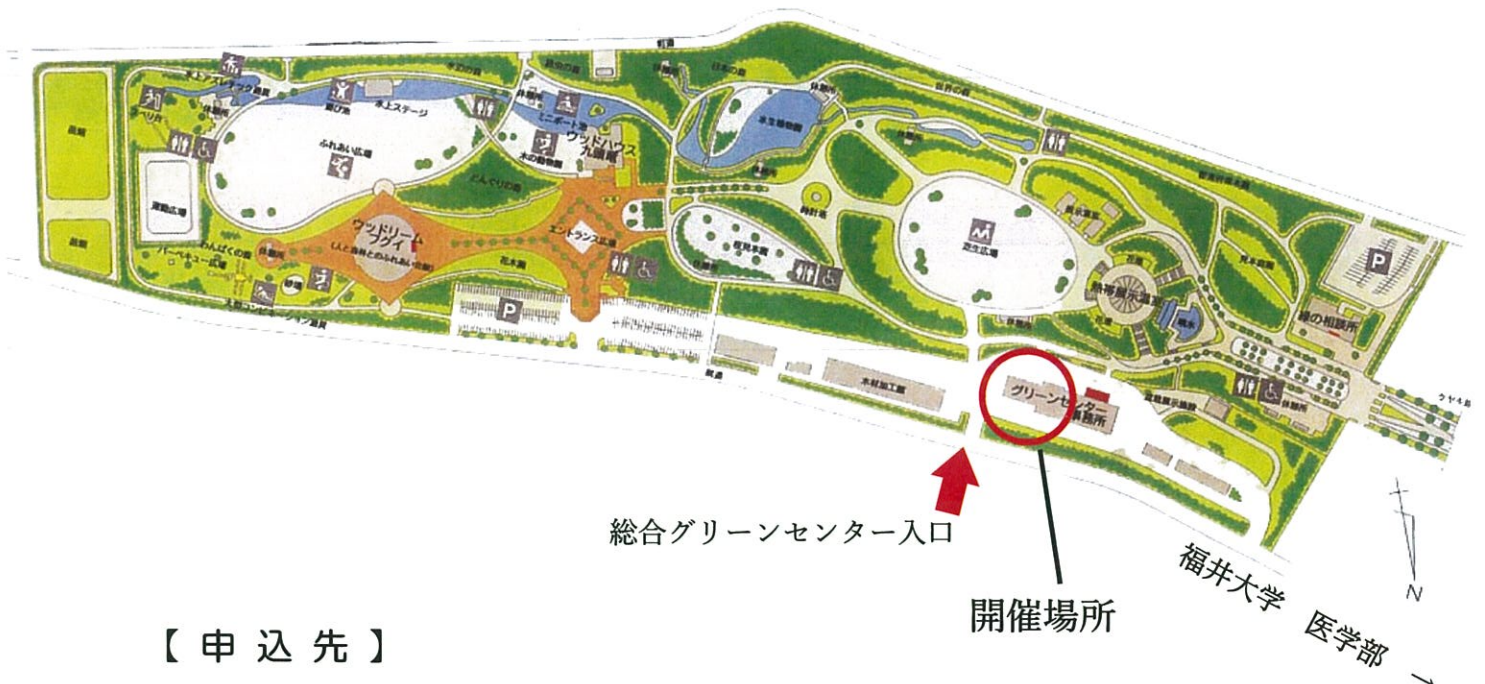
水上アスレチック広場
水上ステージ
ふれあい広場
ミニボート池
ウッドハウス
水の動物園
どんぐりの森
ウッドリーム
プグイ
エントランス広場
花木園
わんぱくの森
バーベキュー広場
芝生広場
熱帯展示温室
緑の相談所
グリーンセンター
事務所
木材加工館
P
P
P
N
総合グリーンセンター入口
開催場所
福井大学　医学部
【申込先】